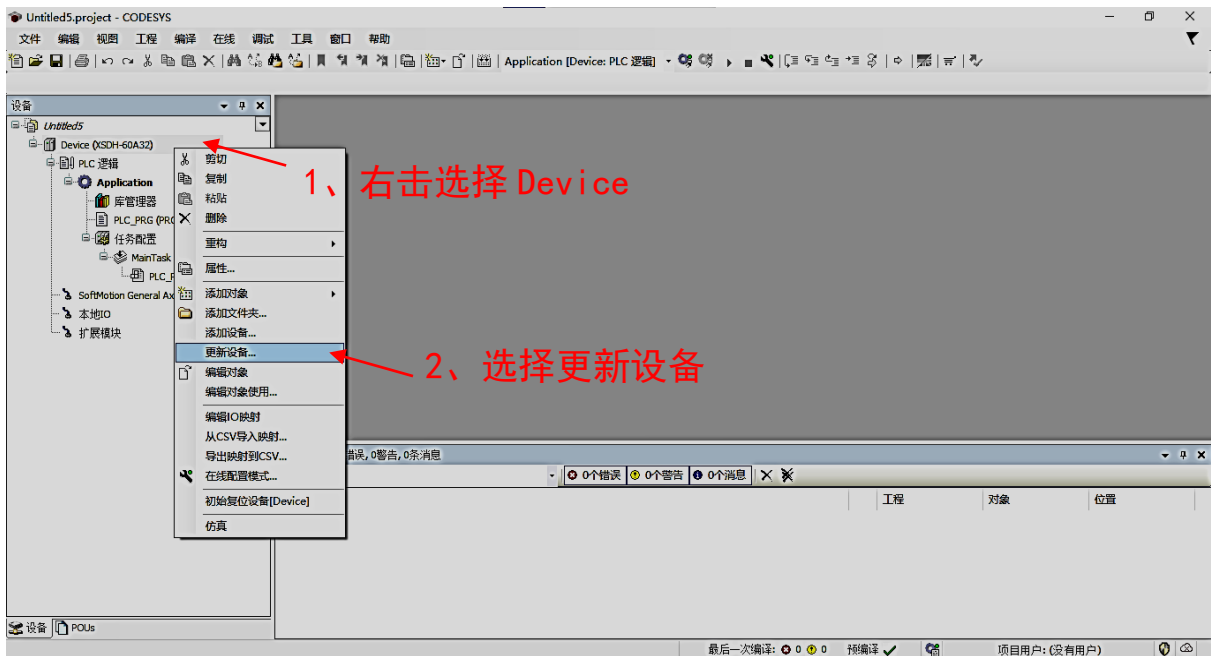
Untitled5.project - CODESYS

文件 编辑 视图 工程 编译 在线 调试 工具 窗口 帮助

Application [Device: PLC 逻辑]

设备

Untitled5
Device (XSDH-60A32)
PLC 逻辑
Application
库管理器
PLC_PRG (PRG
任务配置
MainTask
PLC_P
SoftMotion General Ax
本地IO
扩展模块

剪切
复制
粘贴
删除
重构
属性...
添加对象
添加文件夹...
添加设备...
更新设备...
编辑对象
编辑对象使用...
编辑IO映射
从CSV导入映射...
导出映射到CSV...
在线配置模式...
初始复位设备[Device]
仿真

1、右击选择 Device

2、选择更新设备

错误,0警告,0条消息

0个错误 0个警告 0个消息

工程 对象 位置

设备 POUs

最后一次编译: 0 0 预编译 项目用户: (没有用户)